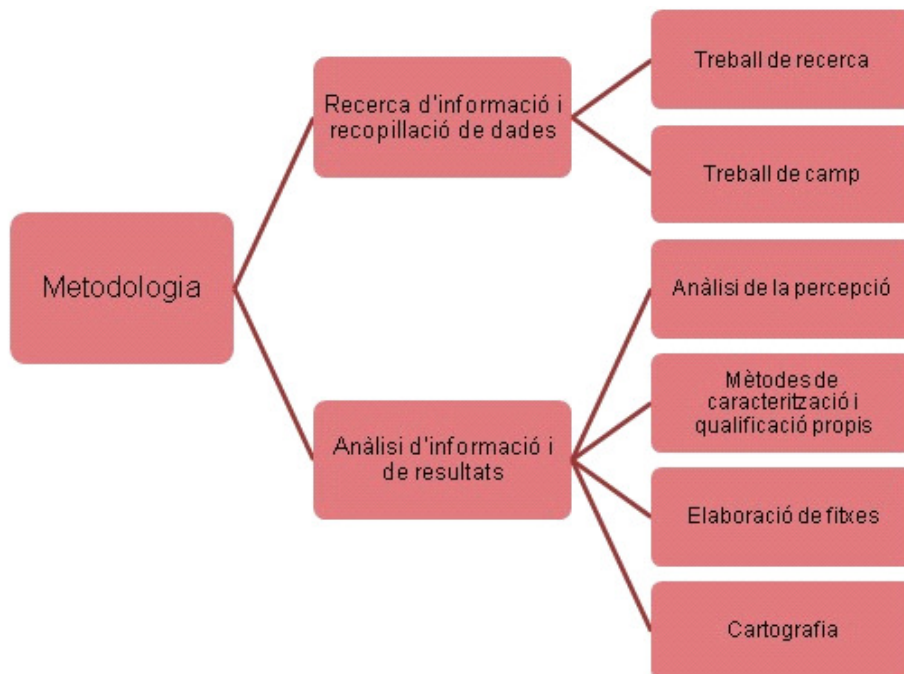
Metodologia

Recerca d'informació i recopillació de dades

Treball de recerca

Treball de camp

Anàlisi d'informació i de resultats

Anàlisi de la percepció

Mètodes de caracterització i qualificació propis

Elaboració de fitxes

Cartografia